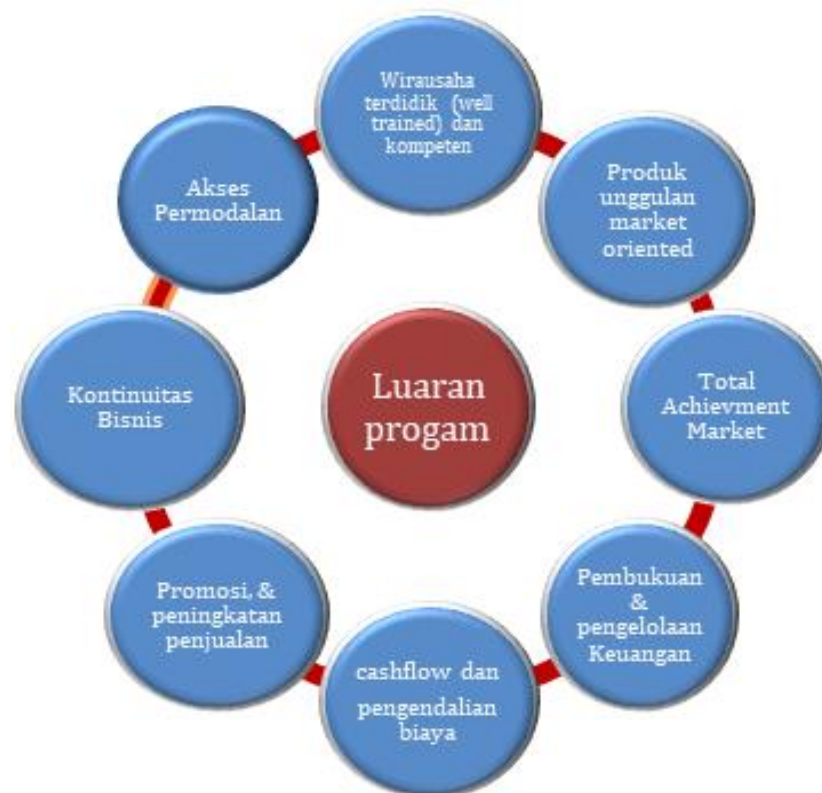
Wirausaha terdidik (well trained) dan kompeten

Produk unggulan market oriented

Total Achievment Market

Pembukuan & pengelolaan Keuangan

cashflow dan pengendalian biaya

Promosi, & peningkatan penjualan

Kontinuitas Bisnis

Akses Permodalan

Luaran progam